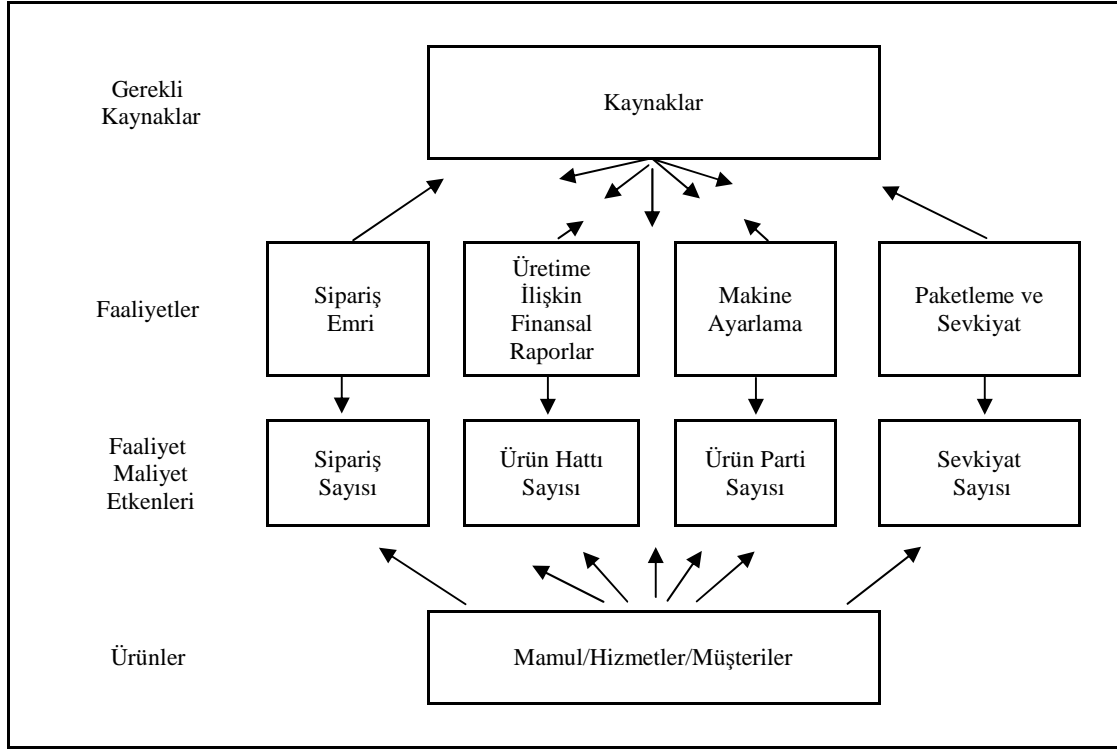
Gerekli Kaynaklar

Kaynaklar

Faaliyetler

Sipariş Emri

Üretime İlişkin Finansal Raporlar

Makine Ayarlama

Paketleme ve Sevkiyat

Faaliyet Maliyet Etkenleri

Sipariş Sayısı

Ürün Hattı Sayısı

Ürün Parti Sayısı

Sevkiyat Sayısı

Ürünler

Mamul/Hizmetler/Müşteriler